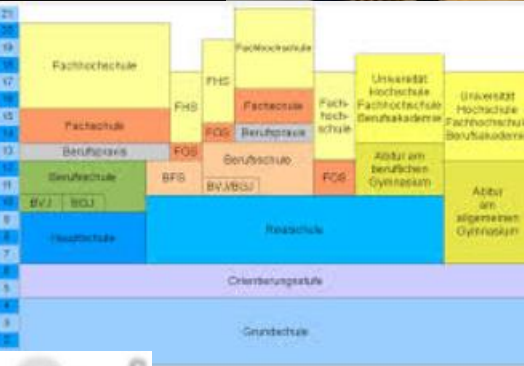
21
20
19
18
17
16
15
14
13
12
11
10
9
8
7
6
5
4
3
2
1

Fachhochschule
Fachschule
Berufspraxis
Berufsschule
BVJ
BGJ
Hauptschule

FHS
BFS

FHS
FOS

Fachhochschule
Fachschule
Berufspraxis
Berufsschule
BVJ/BGJ

Fachhochschule
FOS

Universität
Hochschule
Fachhochschule
Berufsakademie
Abitur am beruflichen Gymnasium

Universität
Hochschule
Fachhochschule
Berufsakademie
Abitur am allgemeinen Gymnasium

Realschule
Orientierungsstufe
Grundschule